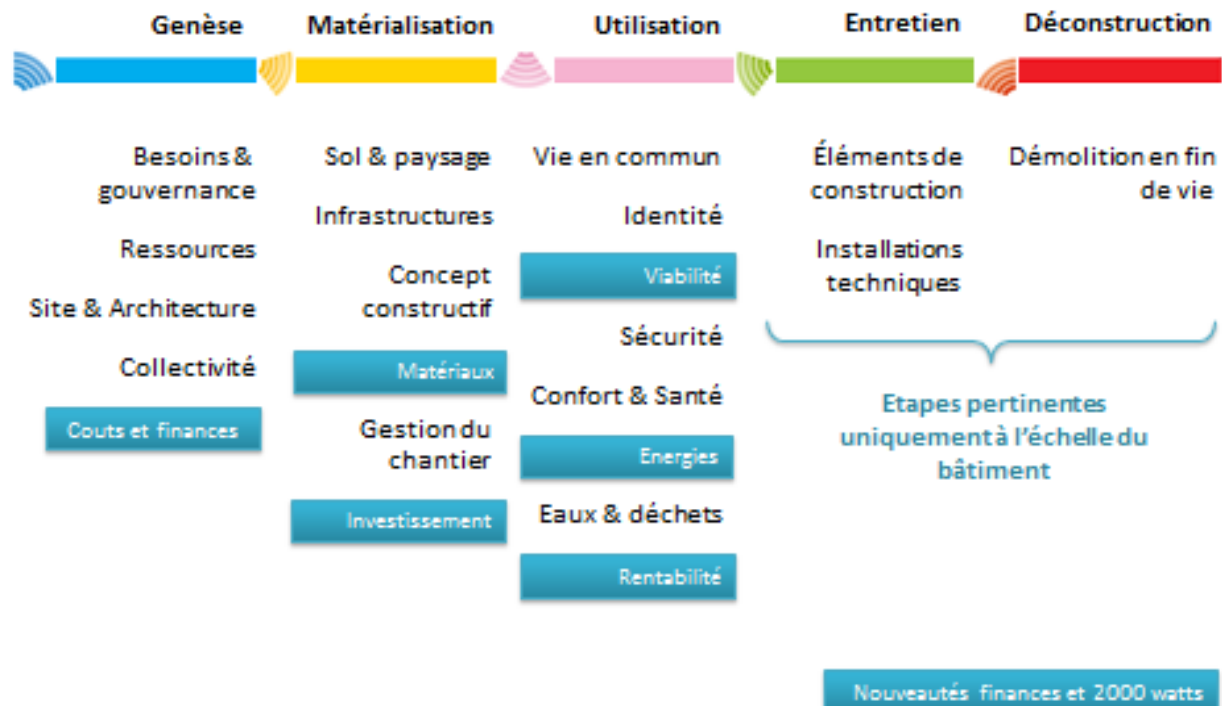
Genèse

Besoins & gouvernance

Ressources

Site & Architecture

Collectivité

Couts et finances

Matérialisation

Sol & paysage

Infrastructures

Concept constructif

Matériaux

Gestion du chantier

Investissement

Utilisation

Vie en commun

Identité

Viabilité

Sécurité

Confort & Santé

Energies

Eaux & déchets

Rentabilité

Entretien

Éléments de construction

Installations techniques

Déconstruction

Démolition en fin de vie

Etapes pertinentes uniquement à l'échelle du bâtiment

Nouveautés finances et 2000 watts